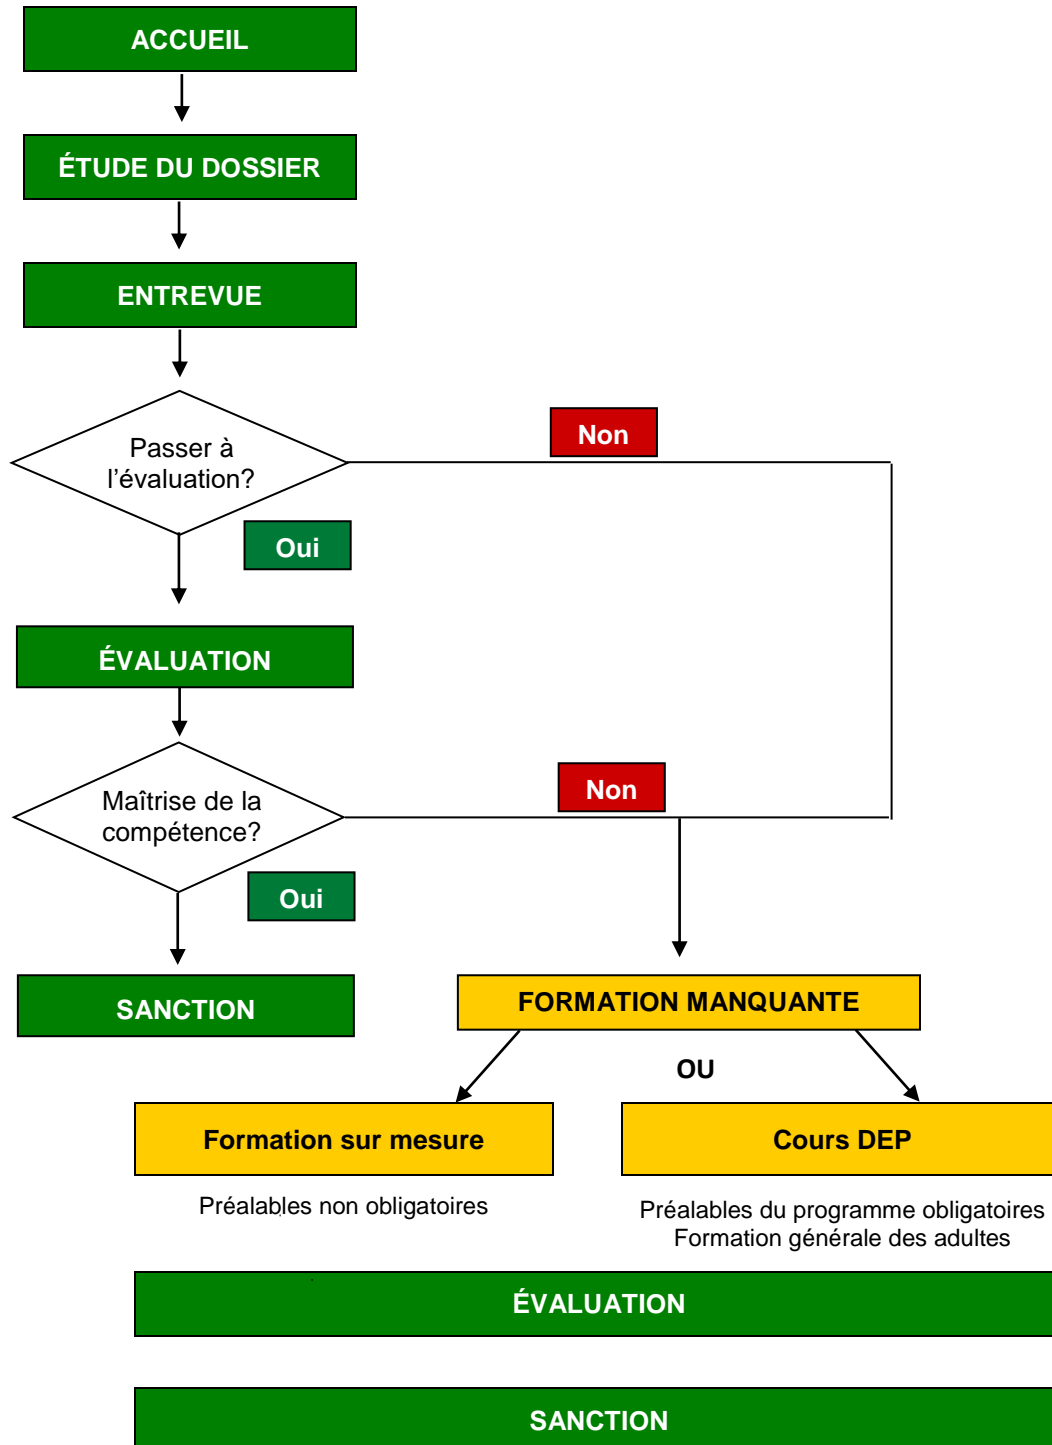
ACCUEIL

ÉTUDE DU DOSSIER

ENTREVUE

Passer à l'évaluation?

Non

Oui

ÉVALUATION

Maîtrise de la compétence?

Non

Oui

SANCTION

FORMATION MANQUANTE

OU

Formation sur mesure

Cours DEP

Préalables non obligatoires

Préalables du programme obligatoires
Formation générale des adultes

ÉVALUATION

SANCTION